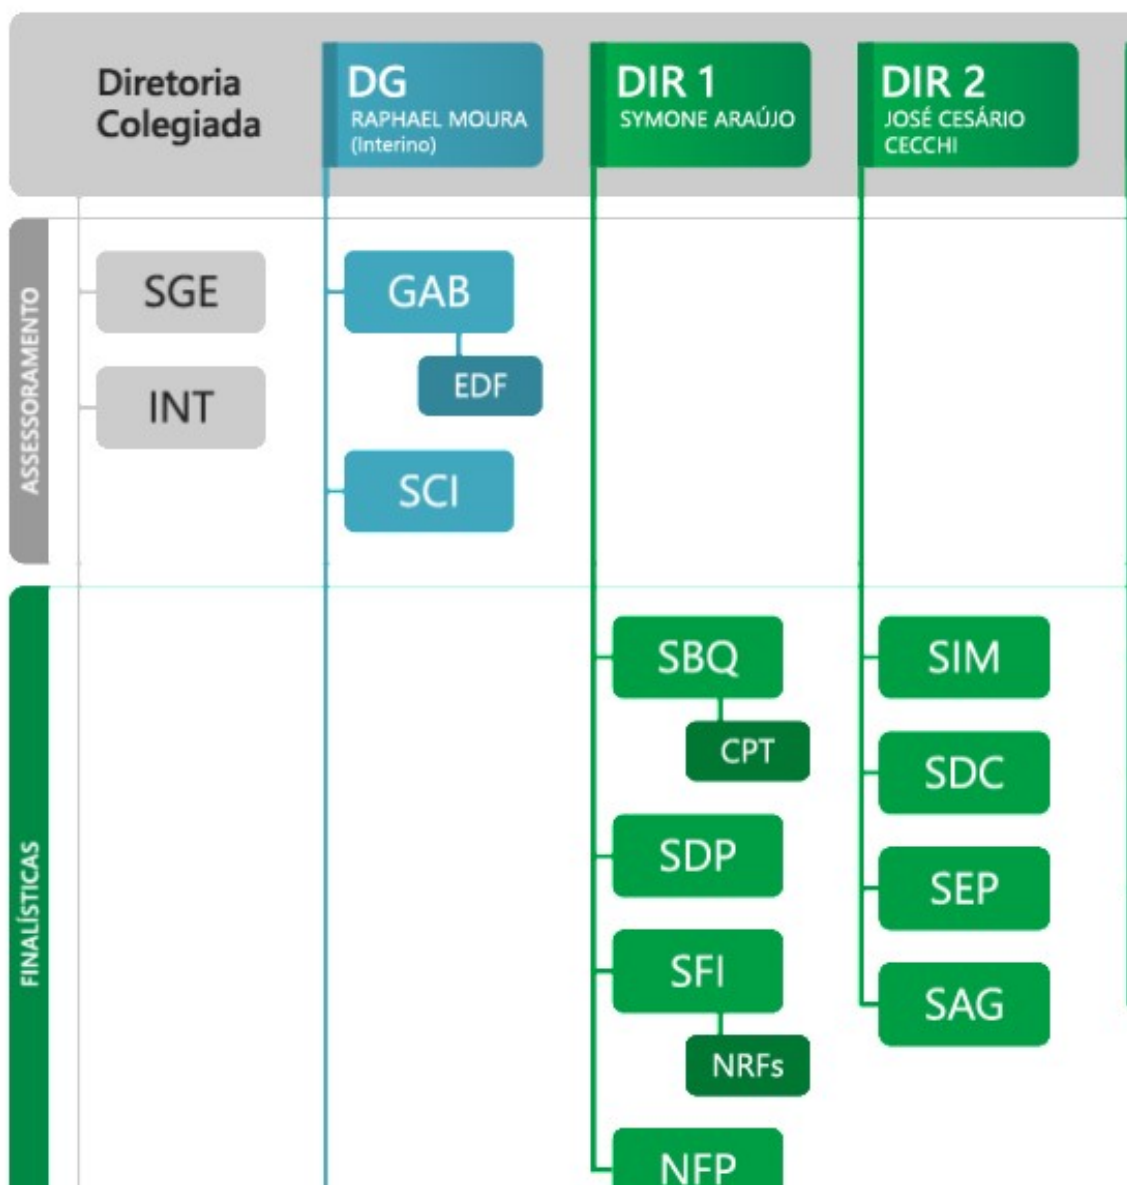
Diretoria Colegiada

DG
RAPHAEL MOURA
(Interino)

DIR 1
SYMONE ARAÚJO

DIR 2
JOSÉ CESÁRIO CECCHI

ASSESSORAMENTO

SGE

INT

GAB

EDF

SCI

FINALÍSTICAS

SBQ

CPT

SDP

SFI

NRFs

NFP

SIM

SDC

SEP

SAG